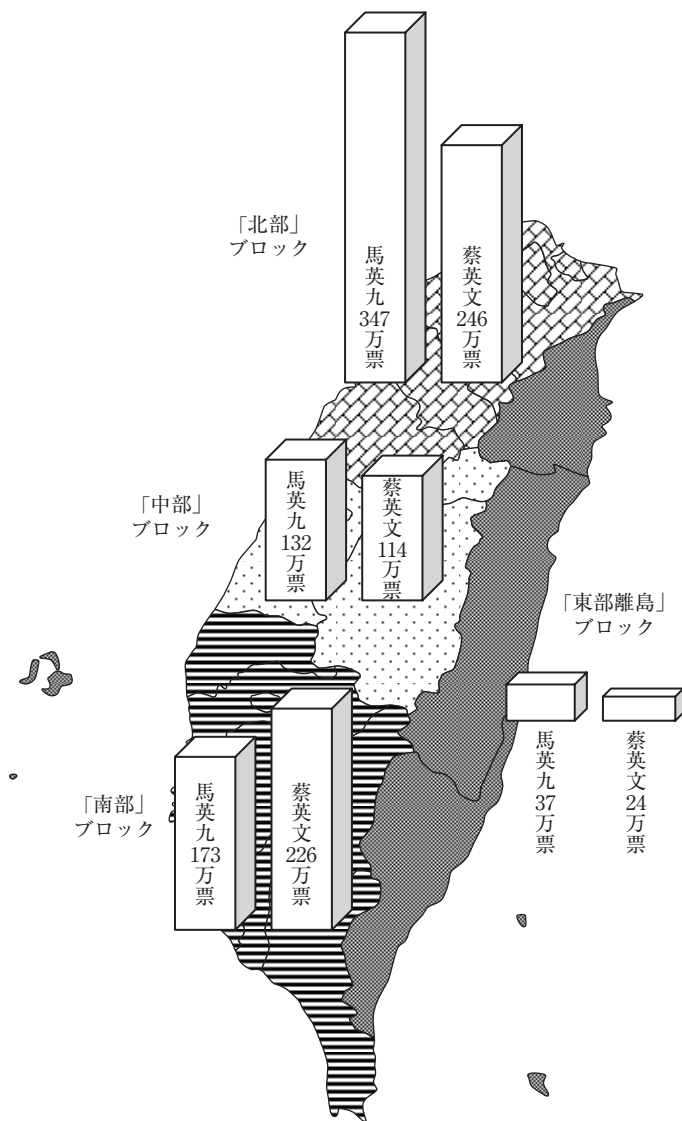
「北部」
ブロック

馬英九
347
万票

蔡英文
246
万票

「中部」
ブロック

馬英九
132
万票

蔡英文
114
万票

「東部離島」
ブロック

馬英九
37
万票

蔡英文
24
万票

「南部」
ブロック

馬英九
173
万票

蔡英文
226
万票